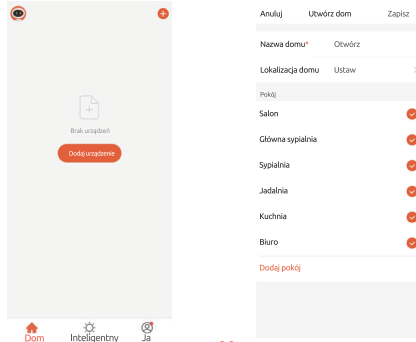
Brak urządzeń

Dodaj urządzenie

Dom Inteligentny Ja

Anuluj Utwórz dom Zapisz

Nazwa domu* Otwórz

Lokalizacja domu Ustaw

Pokój

Salon

Główna sypialnia

Sypialnia

Jadalnia

Kuchnia

Biuro

Dodaj pokój